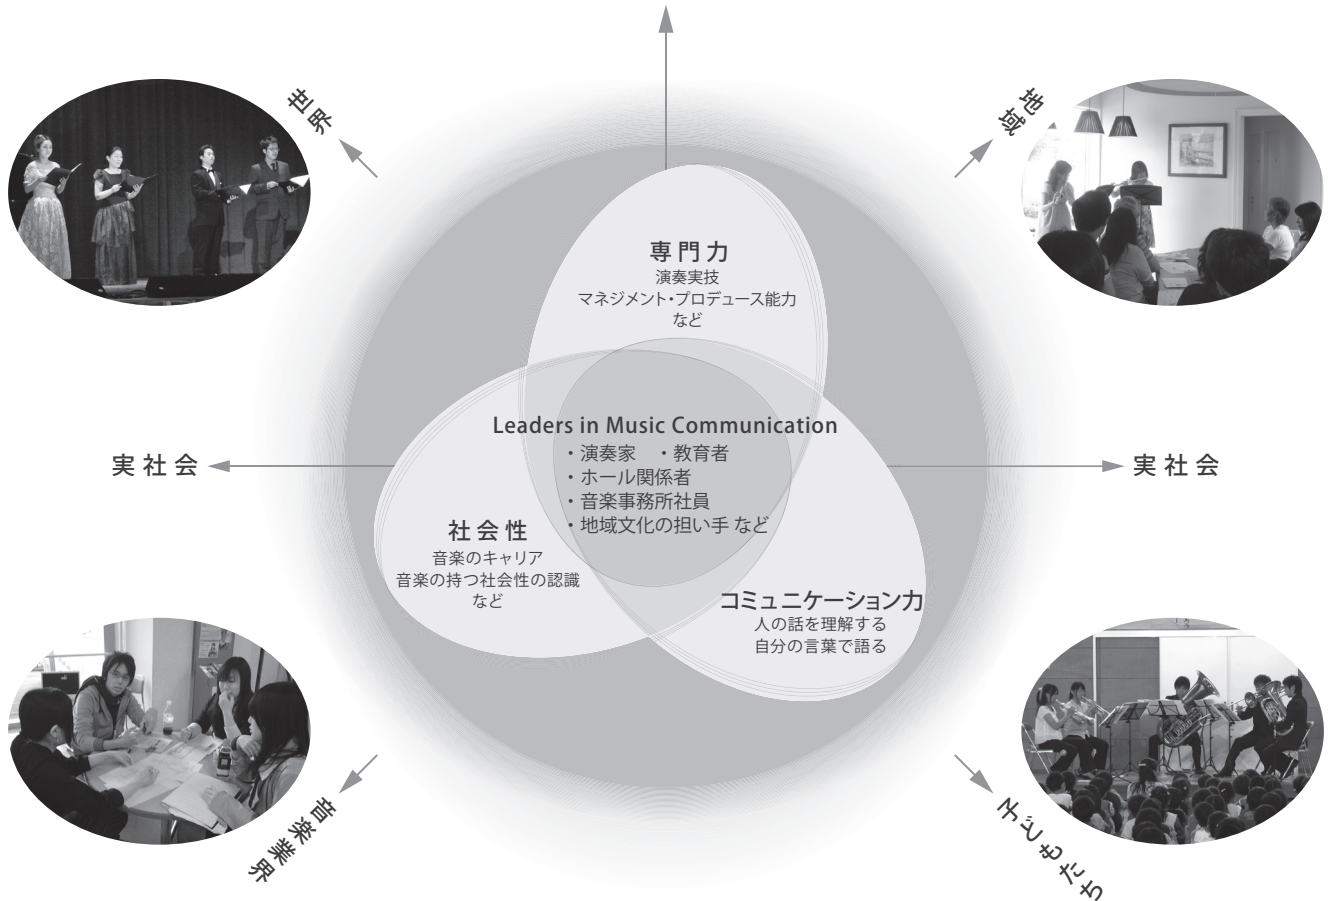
世界

地域

専門力
演奏実技
マネジメント・プロデュース能力
など

Leaders in Music Communication
・演奏家　・教育者
・ホール関係者
・音楽事務所社員
・地域文化の担い手 など

実社会

実社会

社会性
音楽のキャリア
音楽の持つ社会性の認識
など

コミュニケーション力
人の話を理解する
自分の言葉で語る

音楽業界

子どもたち